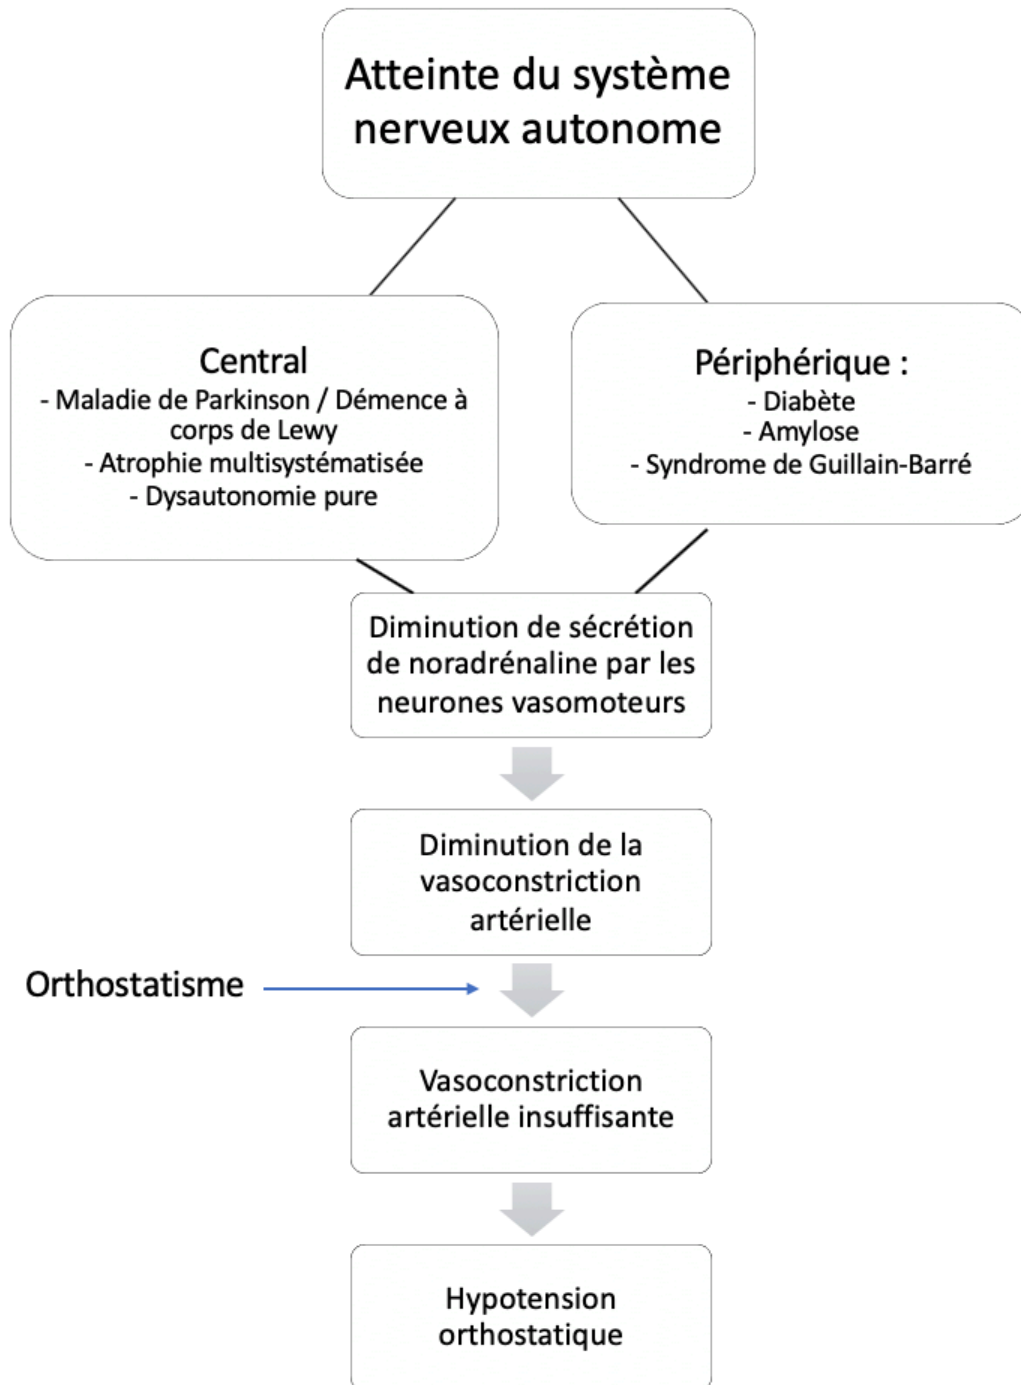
Atteinte du système nerveux autonome

Central
- Maladie de Parkinson / Démence à corps de Lewy
- Atrophie multisystématisée
- Dysautonomie pure

Périphérique :
- Diabète
- Amylose
- Syndrome de Guillain-Barré

Diminution de sécrétion de noradrénaline par les neurones vasomoteurs

Diminution de la vasoconstriction artérielle

Orthostatisme

Vasoconstriction artérielle insuffisante

Hypotension orthostatique